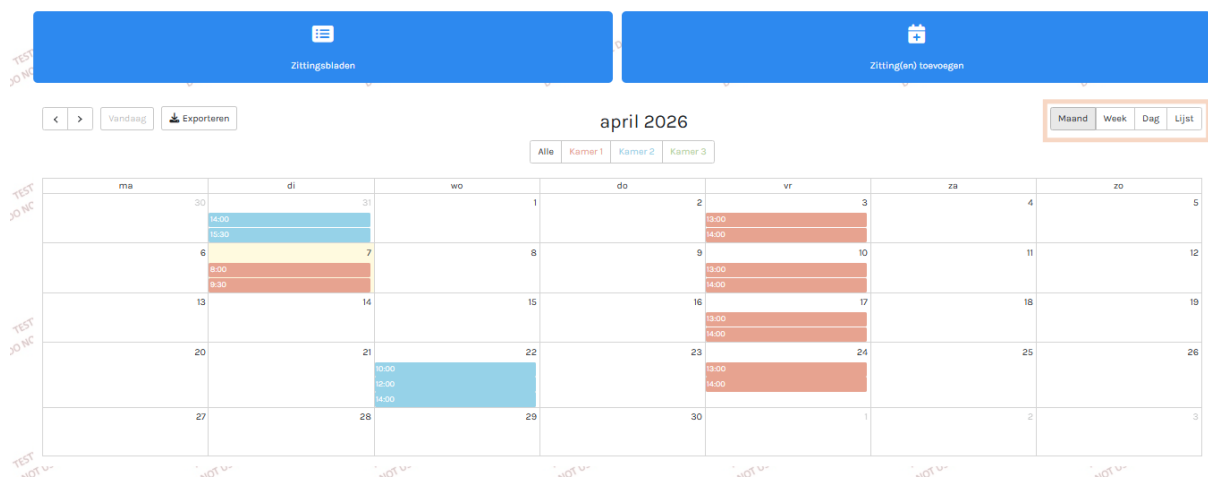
Zittingsbladen

Zitting(en) toevoegen

< > Vandaag Exporteren

april 2026

Maand Week Dag Lijst

Alle Kamer 1 Kamer 2 Kamer 3

| ma | di | wo | do | vr | za | zo |
|---|---|---|---|---|---|---|
| 30 | 31 14:00 15:30 | 1 | 2 | 3 13:00 14:00 | 4 | 5 |
| 6 | 7 8:00 9:30 | 8 | 9 | 10 13:00 14:00 | 11 | 12 |
| 13 | 14 | 15 | 16 | 17 13:00 14:00 | 18 | 19 |
| 20 | 21 | 22 10:00 12:00 14:00 | 23 | 24 13:00 14:00 | 25 | 26 |
| 27 | 28 | 29 | 30 | 1 | 2 | 3 |

TEST
DO NOT USE